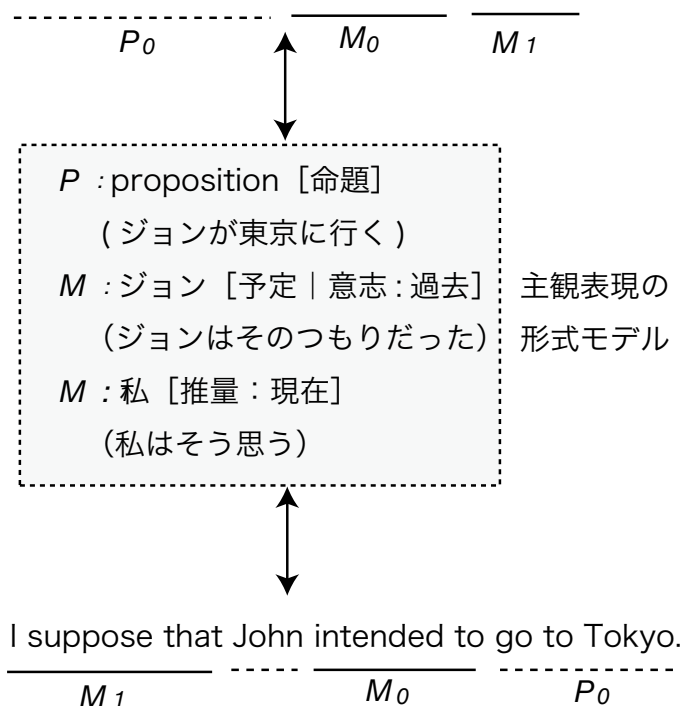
$P_0$ $M_0$ $M_1$

$P$ : proposition［命題］
(ジョンが東京に行く)
$M$ : ジョン［予定｜意志 : 過去］
（ジョンはそのつもりだった）
$M$ : 私［推量：現在］
（私はそう思う）

主観表現の形式モデル

I suppose that John intended to go to Tokyo.

$M_1$ $M_0$ $P_0$